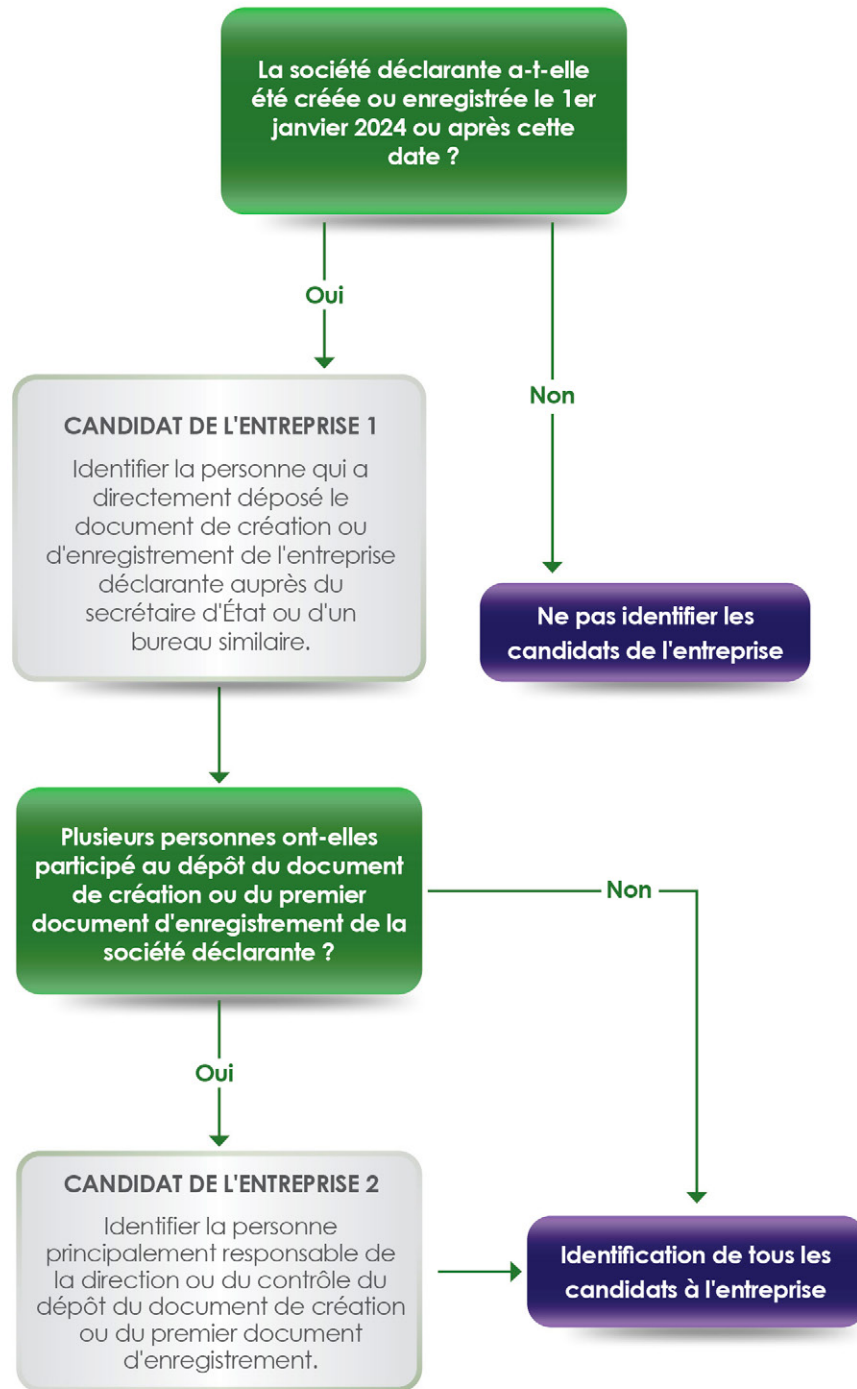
La société déclarante a-t-elle été créée ou enregistrée le 1er janvier 2024 ou après cette date ?

Oui

Non

CANDIDAT DE L'ENTREPRISE 1

Identifier la personne qui a directement déposé le document de création ou d'enregistrement de l'entreprise déclarante auprès du secrétaire d'État ou d'un bureau similaire.

Ne pas identifier les candidats de l'entreprise

Plusieurs personnes ont-elles participé au dépôt du document de création ou du premier document d'enregistrement de la société déclarante ?

Non

Oui

CANDIDAT DE L'ENTREPRISE 2

Identifier la personne principalement responsable de la direction ou du contrôle du dépôt du document de création ou du premier document d'enregistrement.

Identification de tous les candidats à l'entreprise